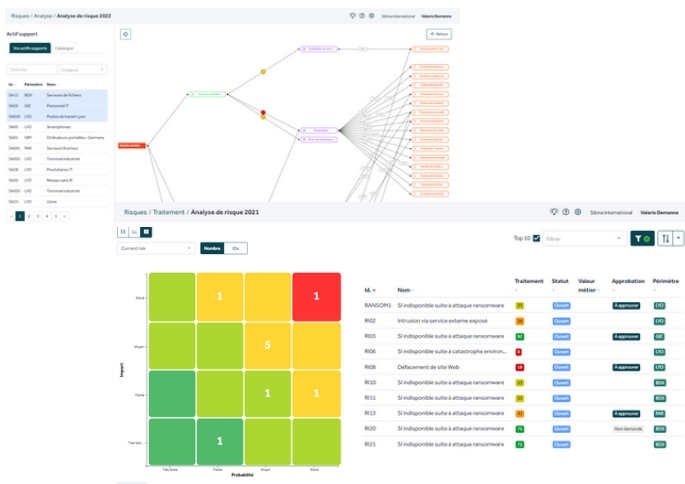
Risques / Analyse / Analyse de risque 2023

Sékima International Valerie Demonne

Actif support

Vos actifs supports Catalogue

Rechercher Catégorie

| Id. | Périmètre | Nom |
|---|---|---|
| SA01 | BDX | Serveurs de fichiers |
| SA09 | GIE | Personnel IT |
| SA050 | LYO | Postes de travail Lyon |
| SA03 | LYO | Smartphones |
| SA05 | GER | Ordinateurs portables - Germany |
| SA040 | PAR | Serveurs/Services |
| SA030 | LYO | Terminal industriel |
| SA09 | LYO | Prestataires IT |
| SA10 | LYO | Réseau sans fil |
| SA04 | LYO | Terminal industriel |
| SA01 | LYO | Usine |

1 2 3 4 5

Retour

Risques / Traitement / Analyse de risque 2021

Sékima International Valerie Demonne

Current risk Nombre IDs

Top 10 Filtrer

| 1 | | | 1 |
|---|---|---|---|
| | | 5 | |
| | | 1 | 1 |
| | 1 | | |

Impact: Élevé, Moyen, Faible, Très faible
Probabilité: Très faible, Faible, Moyen, Élevé

| Id. | Nom | Traitement | Statut | Valeur métier | Approbation | Périmètre |
|---|---|---|---|---|---|---|
| RANSOM1 | SI indisponible suite à attaque ransomware | 13 | Ouvert | | À approuver | LYO |
| RI02 | Intrusion via service externe exposé | 16 | Ouvert | | | LYO |
| RI03 | SI indisponible suite à attaque ransomware | 10 | Ouvert | | À approuver | GIE |
| RI06 | SI indisponible suite à catastrophe environ... | 2 | Ouvert | | | LYO |
| RI08 | Defacement de site Web | 18 | Ouvert | | À approuver | LYO |
| RI10 | SI indisponible suite à attaque ransomware | 13 | Ouvert | | | BDX |
| RI11 | SI indisponible suite à attaque ransomware | 13 | Ouvert | | | BDX |
| RI13 | SI indisponible suite à attaque ransomware | 13 | Ouvert | | À approuver | PAR |
| RI20 | SI indisponible suite à attaque ransomware | 13 | Ouvert | | Non demandé | LYO |
| RI21 | SI indisponible suite à attaque ransomware | 13 | Ouvert | | | BDX |